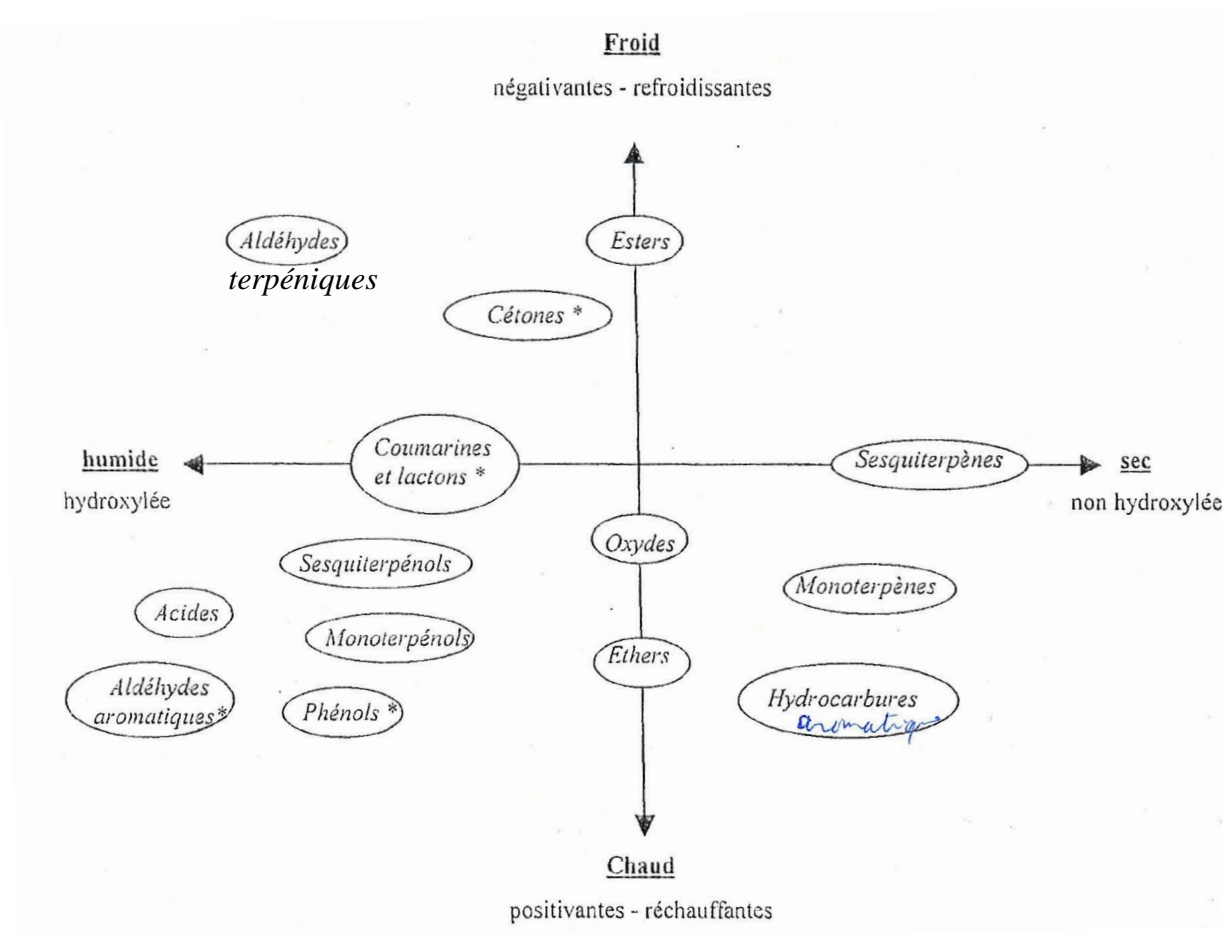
Froid
négativantes - refroidissantes

Aldéhydes
terpéniques

Esters

Cétones *

humide
hydroxylée

Coumarines et lactons *

Sesquiterpènes

sec
non hydroxylée

Oxydes

Sesquiterpénols

Monoterpènes

Acides

Monoterpénols

Ethers

Aldéhydes aromatiques*

Phénols *

Hydrocarbures aromatiques

Chaud
positivantes - réchauffantes